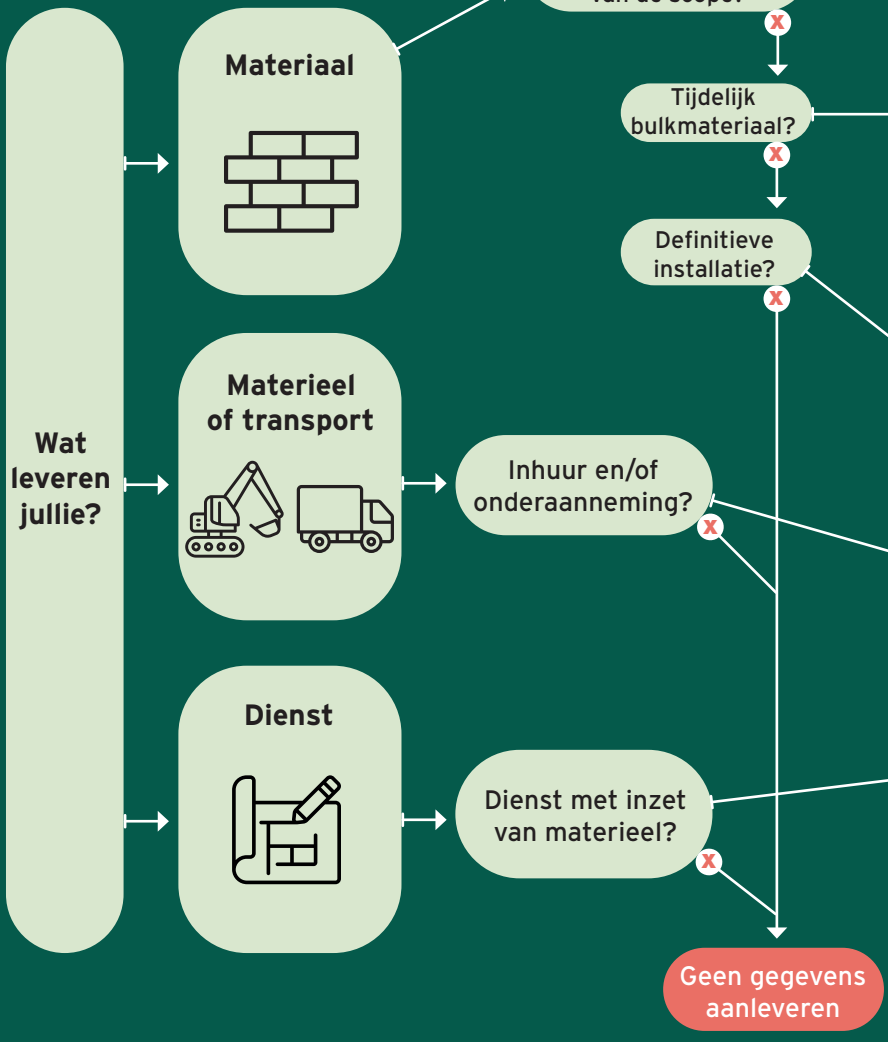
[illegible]

x

Wat leveren jullie?

Materiaal

Tijdelijk bulkmateriaal?

x

Definitieve installatie?

x

Materieel of transport

Inhuur en/of onderaanneming?

x

Dienst

Dienst met inzet van materieel?

x

Geen gegevens aanleveren